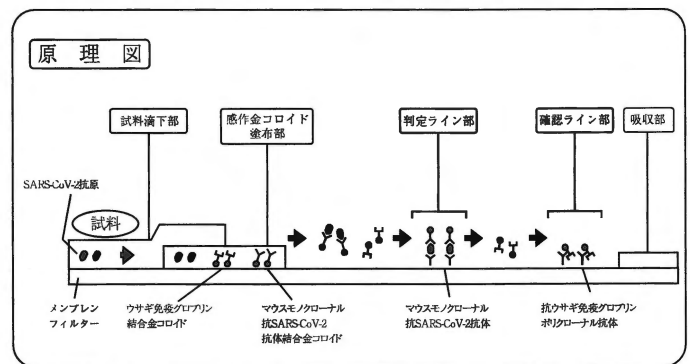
原 理 図

試料滴下部

感作金コロイド塗布部

判定ライン部

確認ライン部

吸収部

SARS-CoV-2抗原

試料

メンブレンフィルター

ウサギ免疫グロブリン結合金コロイド

マウスモノクローナル抗SARS-CoV-2抗体結合金コロイド

マウスモノクローナル抗SARS-CoV-2抗体

抗ウサギ免疫グロブリンポリクローナル抗体